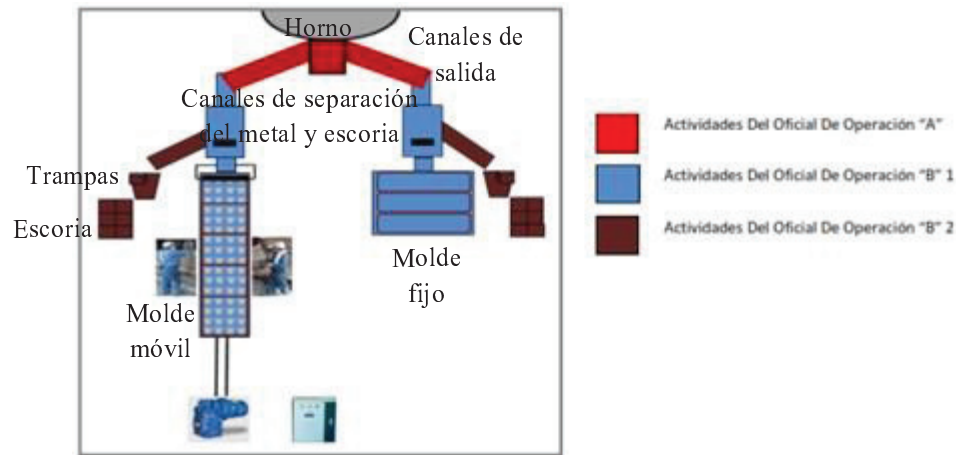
Horno

Canales de salida

Canales de separación del metal y escoria

Trampas

Escoria

Molde fijo

Molde móvil

Actividades Del Oficial De Operación "A"

Actividades Del Oficial De Operación "B" 1

Actividades Del Oficial De Operación "B" 2